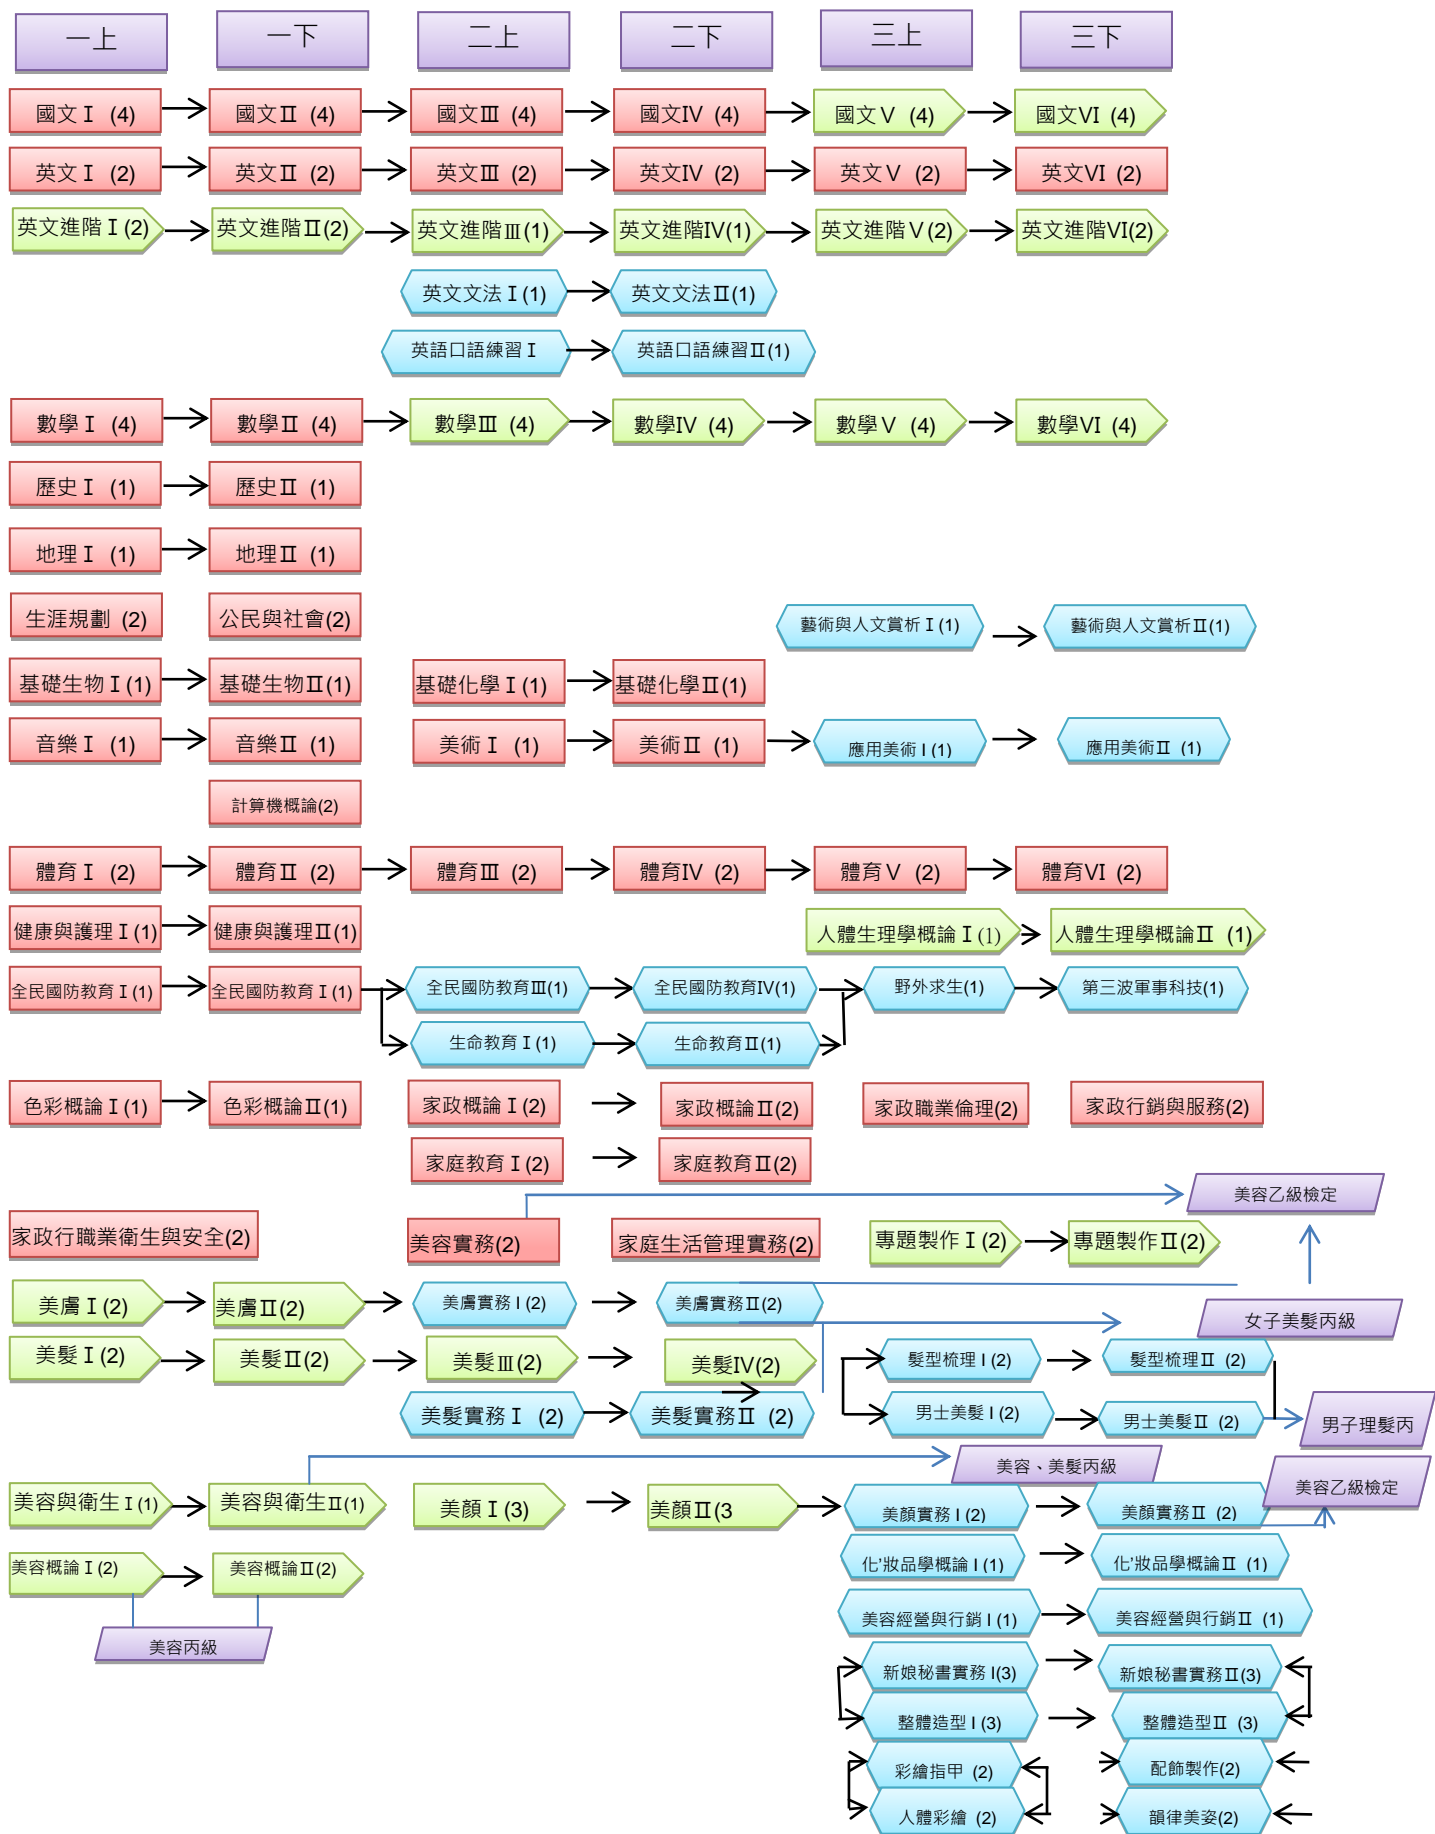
一上
一下
二上
二下
三上
三下

國文Ⅰ (4)
國文Ⅱ (4)
國文Ⅲ (4)
國文Ⅳ (4)
國文Ⅴ (4)
國文Ⅵ (4)

英文Ⅰ (2)
英文Ⅱ (2)
英文Ⅲ (2)
英文Ⅳ (2)
英文Ⅴ (2)
英文Ⅵ (2)

英文進階Ⅰ(2)
英文進階Ⅱ(2)
英文進階Ⅲ(1)
英文進階Ⅳ(1)
英文進階Ⅴ(2)
英文進階Ⅵ(2)

英文文法Ⅰ(1)
英文文法Ⅱ(1)

英語口語練習Ⅰ
英語口語練習Ⅱ(1)

數學Ⅰ (4)
數學Ⅱ (4)
數學Ⅲ (4)
數學Ⅳ (4)
數學Ⅴ (4)
數學Ⅵ (4)

歷史Ⅰ (1)
歷史Ⅱ (1)

地理Ⅰ (1)
地理Ⅱ (1)

生涯規劃 (2)
公民與社會(2)
藝術與人文賞析Ⅰ(1)
藝術與人文賞析Ⅱ(1)

基礎生物Ⅰ(1)
基礎生物Ⅱ(1)
基礎化學Ⅰ(1)
基礎化學Ⅱ(1)

音樂Ⅰ (1)
音樂Ⅱ (1)
美術Ⅰ (1)
美術Ⅱ (1)
應用美術Ⅰ(1)
應用美術Ⅱ (1)

計算機概論(2)

體育Ⅰ (2)
體育Ⅱ (2)
體育Ⅲ (2)
體育Ⅳ (2)
體育Ⅴ (2)
體育Ⅵ (2)

健康與護理Ⅰ(1)
健康與護理Ⅱ(1)
人體生理學概論Ⅰ(1)
人體生理學概論Ⅱ (1)

全民國防教育Ⅰ(1)
全民國防教育Ⅰ(1)
全民國防教育Ⅲ(1)
全民國防教育Ⅳ(1)
野外求生(1)
第三波軍事科技(1)
生命教育Ⅰ(1)
生命教育Ⅱ(1)

色彩概論Ⅰ(1)
色彩概論Ⅱ(1)
家政概論Ⅰ(2)
家政概論Ⅱ(2)
家政職業倫理(2)
家政行銷與服務(2)
家庭教育Ⅰ(2)
家庭教育Ⅱ(2)

美容乙級檢定
家政行職業衛生與安全(2)
美容實務(2)
家庭生活管理實務(2)
專題製作Ⅰ(2)
專題製作Ⅱ(2)

美膚Ⅰ(2)
美膚Ⅱ(2)
美膚實務Ⅰ(2)
美膚實務Ⅱ(2)
女子美髮丙級

美髮Ⅰ(2)
美髮Ⅱ(2)
美髮Ⅲ(2)
美髮Ⅳ(2)
髮型梳理Ⅰ(2)
髮型梳理Ⅱ (2)
美髮實務Ⅰ (2)
美髮實務Ⅱ (2)
男士美髮Ⅰ(2)
男士美髮Ⅱ (2)
男子理髮丙

美容、美髮丙級
美容與衛生Ⅰ(1)
美容與衛生Ⅱ(1)
美顏Ⅰ(3)
美顏Ⅱ(3
美顏實務Ⅰ(2)
美顏實務Ⅱ (2)
美容乙級檢定

美容概論Ⅰ(2)
美容概論Ⅱ(2)
化'妝品學概論Ⅰ(1)
化'妝品學概論Ⅱ (1)
美容丙級
美容經營與行銷Ⅰ(1)
美容經營與行銷Ⅱ (1)
新娘秘書實務Ⅰ(3)
新娘秘書實務Ⅱ(3)
整體造型Ⅰ(3)
整體造型Ⅱ (3)
彩繪指甲 (2)
配飾製作(2)
人體彩繪 (2)
韻律美姿(2)